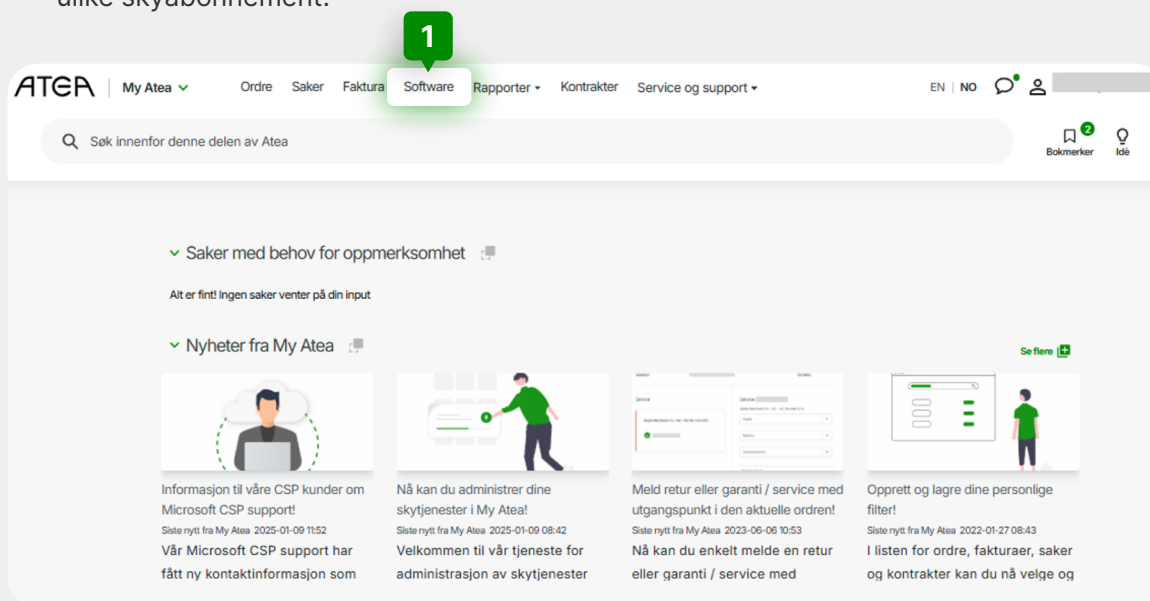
ulike skyabonnement.

1

ATEA | My Atea Ordre Saker Faktura Software Rapporter Kontrakter Service og support EN | NO

Søk innenfor denne delen av Atea

2 Bokmerker Idè

Saker med behov for oppmerksomhet

Alt er fint! Ingen saker venter på din input

Nyheter fra My Atea

Se flere

Informasjon til våre CSP kunder om Microsoft CSP support!
Siste nytt fra My Atea 2025-01-09 11:52
Vår Microsoft CSP support har fått ny kontaktinformasjon som

Nå kan du administrer dine skytjenester i My Atea!
Siste nytt fra My Atea 2025-01-09 08:42
Velkommen til vår tjeneste for administrasjon av skytjenester

Meld retur eller garanti / service med utgangspunkt i den aktuelle ordren!
Siste nytt fra My Atea 2023-06-06 10:53
Nå kan du enkelt melde en retur eller garanti / service med

Opprett og lagre dine personlige filter!
Siste nytt fra My Atea 2022-01-27 08:43
I listen for ordre, fakturaer, saker og kontrakter kan du nå velge og